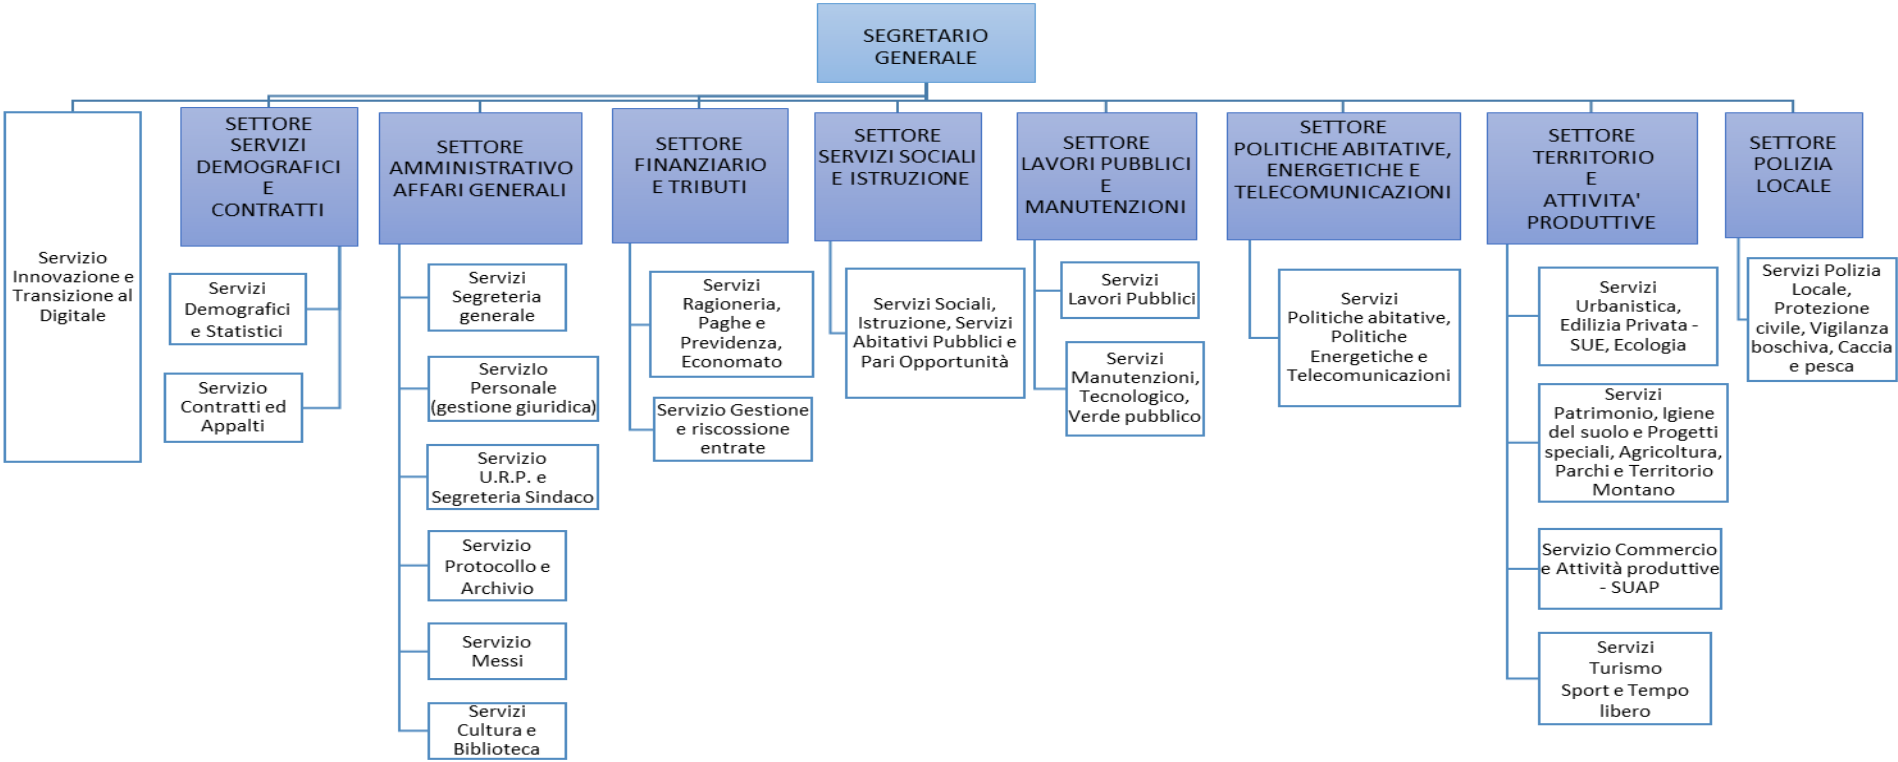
SEGRETARIO GENERALE

Servizio Innovazione e Transizione al Digitale

SETTORE SERVIZI DEMOGRAFICI E CONTRATTI

Servizi Demografici e Statistici

Servizio Contratti ed Appalti

SETTORE AMMINISTRATIVO AFFARI GENERALI

Servizi Segreteria generale

Servizio Personale (gestione giuridica)

Servizio U.R.P. e Segreteria Sindaco

Servizio Protocollo e Archivio

Servizio Messi

Servizi Cultura e Biblioteca

SETTORE FINANZIARIO E TRIBUTI

Servizi Ragioneria, Paghe e Previdenza, Economato

Servizio Gestione e riscossione entrate

SETTORE SERVIZI SOCIALI E ISTRUZIONE

Servizi Sociali, Istruzione, Servizi Abitativi Pubblici e Pari Opportunità

SETTORE LAVORI PUBBLICI E MANUTENZIONI

Servizi Lavori Pubblici

Servizi Manutenzioni, Tecnologico, Verde pubblico

SETTORE POLITICHE ABITATIVE, ENERGETICHE E TELECOMUNICAZIONI

Servizi Politiche abitative, Politiche Energetiche e Telecomunicazioni

SETTORE TERRITORIO E ATTIVITA' PRODUTTIVE

Servizi Urbanistica, Edilizia Privata - SUE, Ecologia

Servizi Patrimonio, Igiene del suolo e Progetti speciali, Agricoltura, Parchi e Territorio Montano

Servizio Commercio e Attività produttive - SUAP

Servizi Turismo Sport e Tempo libero

SETTORE POLIZIA LOCALE

Servizi Polizia Locale, Protezione civile, Vigilanza boschiva, Caccia e pesca